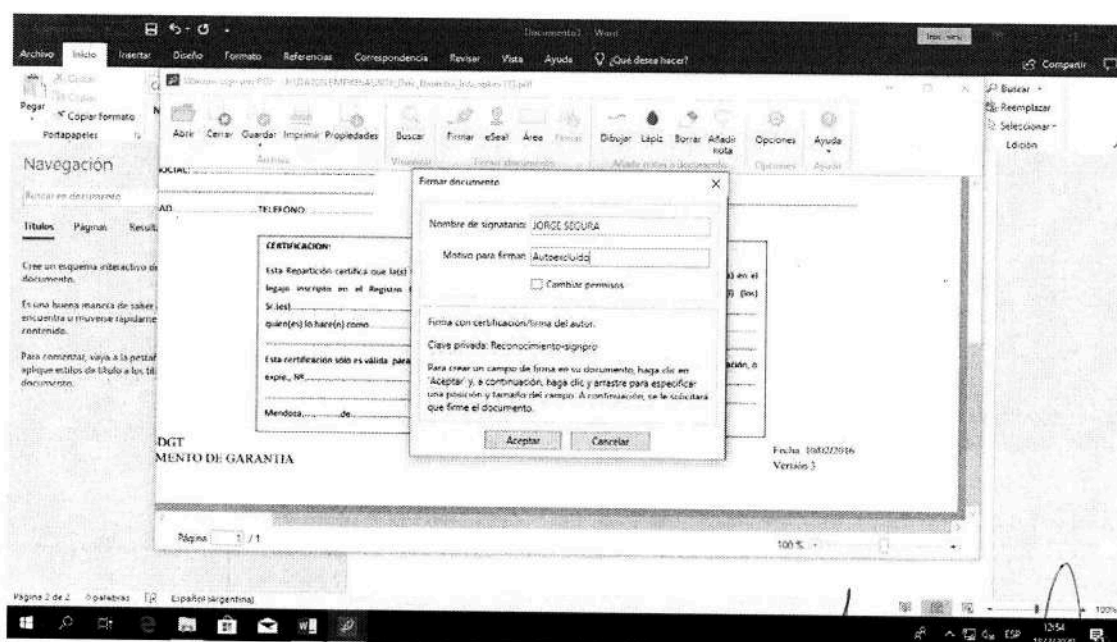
Documento1 - Word

Iniciar sesión

Archivo Inicio Insertar Diseño Formato Referencias Correspondencia Revisar Vista Ayuda ¿Qué desea hacer?

Compartir

Cortar
Copiar
Pegar
Copiar formato
Portapapeles

Buscar
Reemplazar
Seleccionar
Edición

Navegación

Buscar en documento

Títulos Páginas Result

Cree un esquema interactivo de documento.

Es una buena manera de saber encuentra o moverse rápidame contenido.

Para comenzar, vaya a la pestañ aplique estilos de título a los tít documento.

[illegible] PDF - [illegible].pdf

Abrir Cerrar Guardar Imprimir Propiedades Buscar Firmar eSeal Área Firmar Dibujar Lápiz Borrar Añadir nota Opciones Ayuda

Archivo Visualizar Firmar documento Añadir notas a documento Opciones Ayuda

SOCIAL:

AD TELEFONO

CERTIFICACION:

Esta Repartición certifica que la(s) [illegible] en el legajo inscripto en el Registro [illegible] (los) Sr.(es)

quien(es) lo hace(n) como

Esta certificación sólo es válida para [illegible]ación, o expte., Nº

Mendoza, de

SDGT
MENTO DE GARANTIA

Fecha 10/02/2016
Versión 3

Firmar documento

Nombre de signatario: JORGE SEGURA

Motivo para firmar: Autoexcluido

Cambiar permisos

Firma con certificación/firma del autor.

Clave privada: Reconocimiento-signpro

Para crear un campo de firma en su documento, haga clic en "Aceptar" y, a continuación, haga clic y arrastre para especificar una posición y tamaño del campo. A continuación, se le solicitará que firme el documento.

Aceptar Cancelar

Página 1 /1

100 %

Página 2 de 2 0 palabras Español (Argentina)

100%

ESP 12:54